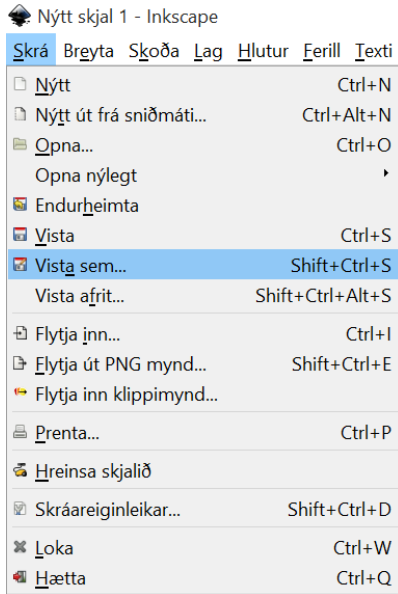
Nýtt skjal 1 - Inkscape

Skrá Breyta Skoða Lag Hlutur Ferill Texti

Nýtt Ctrl+N
Nýtt út frá sniðmáti... Ctrl+Alt+N
Opna... Ctrl+O
Opna nýlegt
Endurheimta
Vista Ctrl+S
Vista sem... Shift+Ctrl+S
Vista afrit... Shift+Ctrl+Alt+S
Flytja inn... Ctrl+I
Flytja út PNG mynd... Shift+Ctrl+E
Flytja inn klippimynd...
Prenta... Ctrl+P
Hreinsa skjalið
Skráareiginleikar... Shift+Ctrl+D
Loka Ctrl+W
Hætta Ctrl+Q